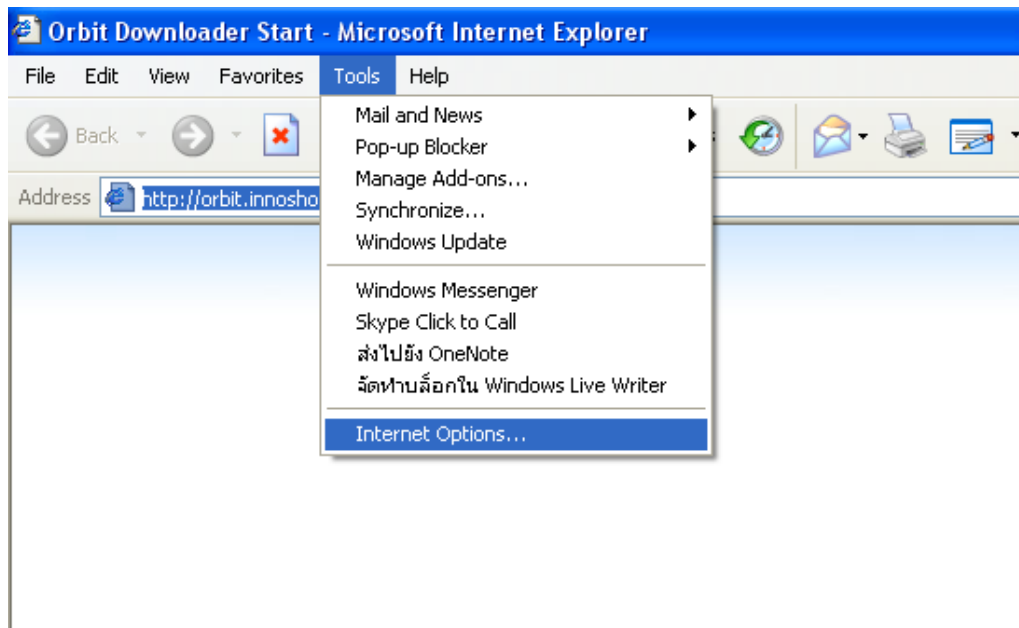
Orbit Downloader Start - Microsoft Internet Explorer

File Edit View Favorites Tools Help

Back

Address http://orbit.innosho

Mail and News
Pop-up Blocker
Manage Add-ons...
Synchronize...
Windows Update

Windows Messenger
Skype Click to Call
ส่งไปยัง OneNote
จัดทำบล็อกใน Windows Live Writer

Internet Options...